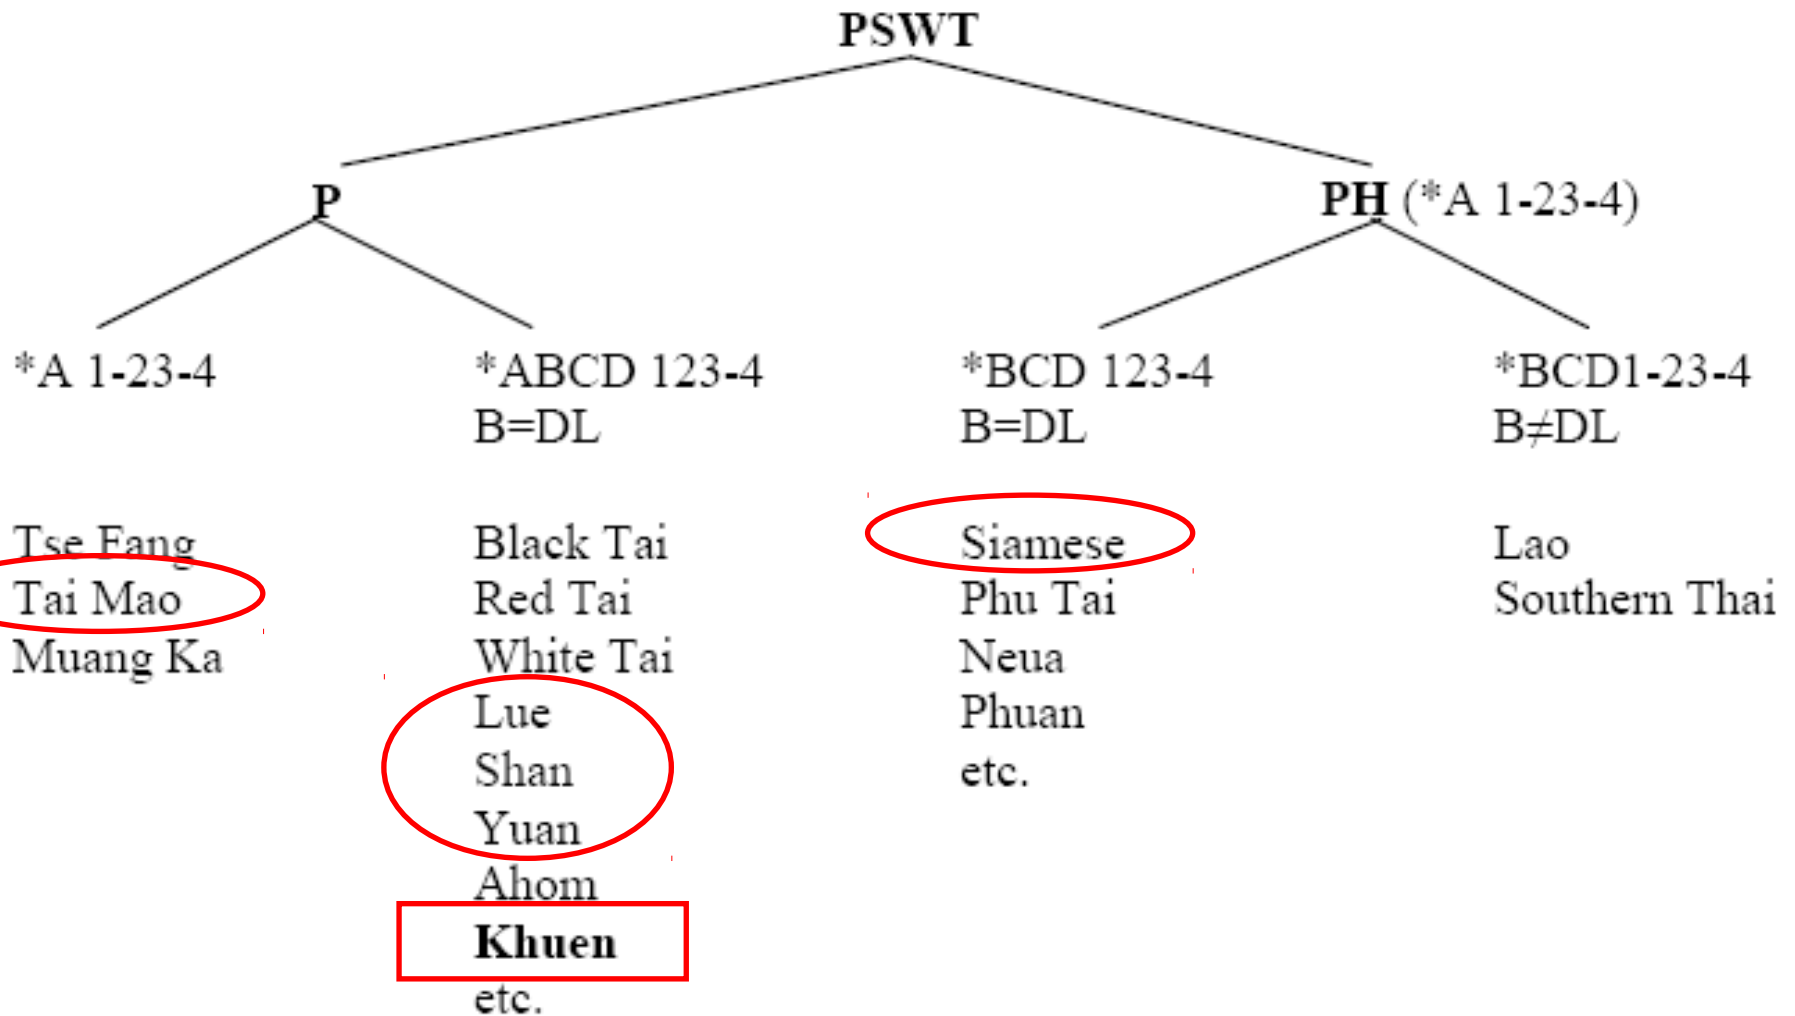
PSWT

P

PH (*A 1-23-4)

*A 1-23-4

Tse Fang
Tai Mao
Muang Ka

*ABCD 123-4
B=DL

Black Tai
Red Tai
White Tai
Lue
Shan
Yuan
Ahom
**Khuen**
etc.

*BCD 123-4
B=DL

Siamese
Phu Tai
Neua
Phuan
etc.

*BCD1-23-4
B≠DL

Lao
Southern Thai